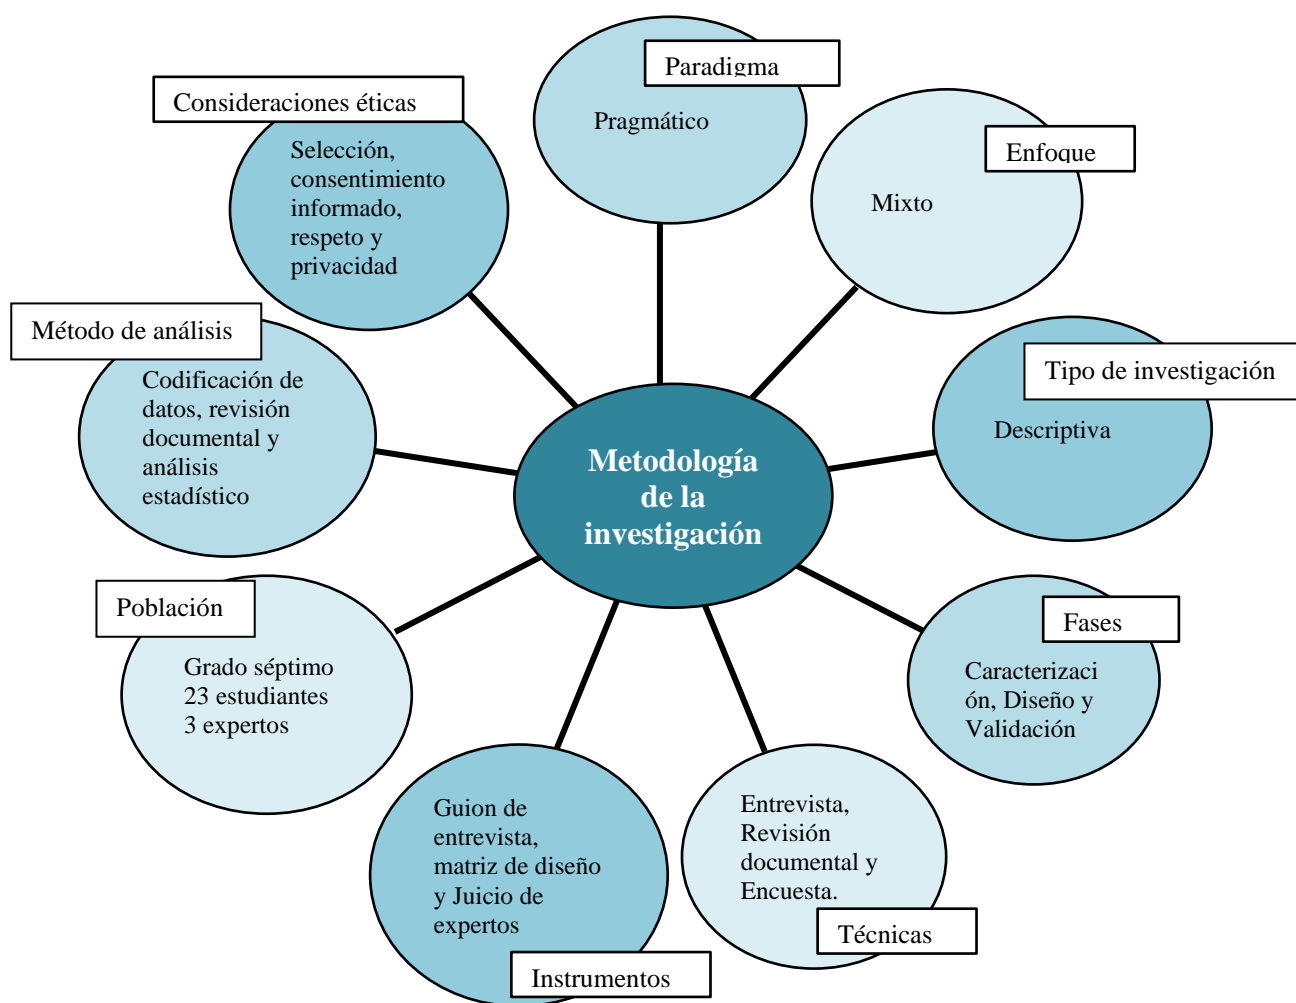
Metodología de la investigación

Paradigma
Pragmático

Enfoque
Mixto

Tipo de investigación
Descriptiva

Fases
Caracterización, Diseño y Validación

Técnicas
Entrevista, Revisión documental y Encuesta.

Instrumentos
Guion de entrevista, matriz de diseño y Juicio de expertos

Población
Grado séptimo
23 estudiantes
3 expertos

Método de análisis
Codificación de datos, revisión documental y análisis estadístico

Consideraciones éticas
Selección, consentimiento informado, respeto y privacidad